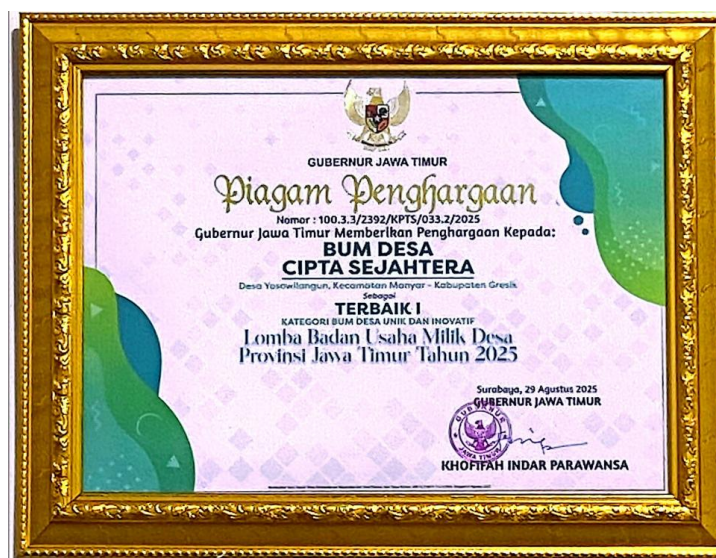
GUBERNUR JAWA TIMUR

Piagam Penghargaan

Nomor : 100.3.3/2392/KPTS/033.2/2025

Gubernur Jawa Timur Memberikan Penghargaan Kepada:

BUM DESA
CIPTA SEJAHTERA

Desa Yosowilangun, Kecamatan Manyar - Kabupaten Gresik

Sebagai

TERBAIK I

KATEGORI BUM DESA UNIK DAN INOVATIF

Lomba Badan Usaha Milik Desa
Provinsi Jawa Timur Tahun 2025

Surabaya, 29 Agustus 2025
GUBERNUR JAWA TIMUR

GUBERNUR JAWA TIMUR

KHOFIFAH INDAR PARAWANSA